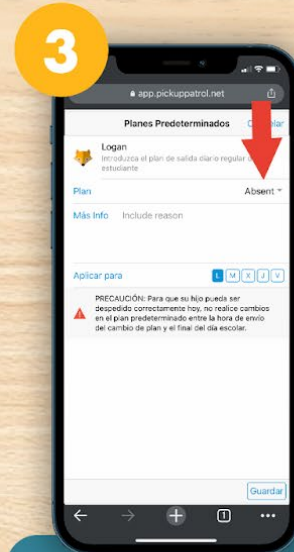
3

app.pickuppatrol.net

Planes Predeterminados

Cerrar

Logan

Introduzca el plan de salida diario regular del estudiante

Plan

Absent

Más Info

Include reason

Aplicar para

L M X J V

PRECAUCIÓN: Para que su hijo pueda ser despedido correctamente hoy, no realice cambios en el plan predeterminado entre la hora de envío del cambio de plan y el final del día escolar.

Guardar

1